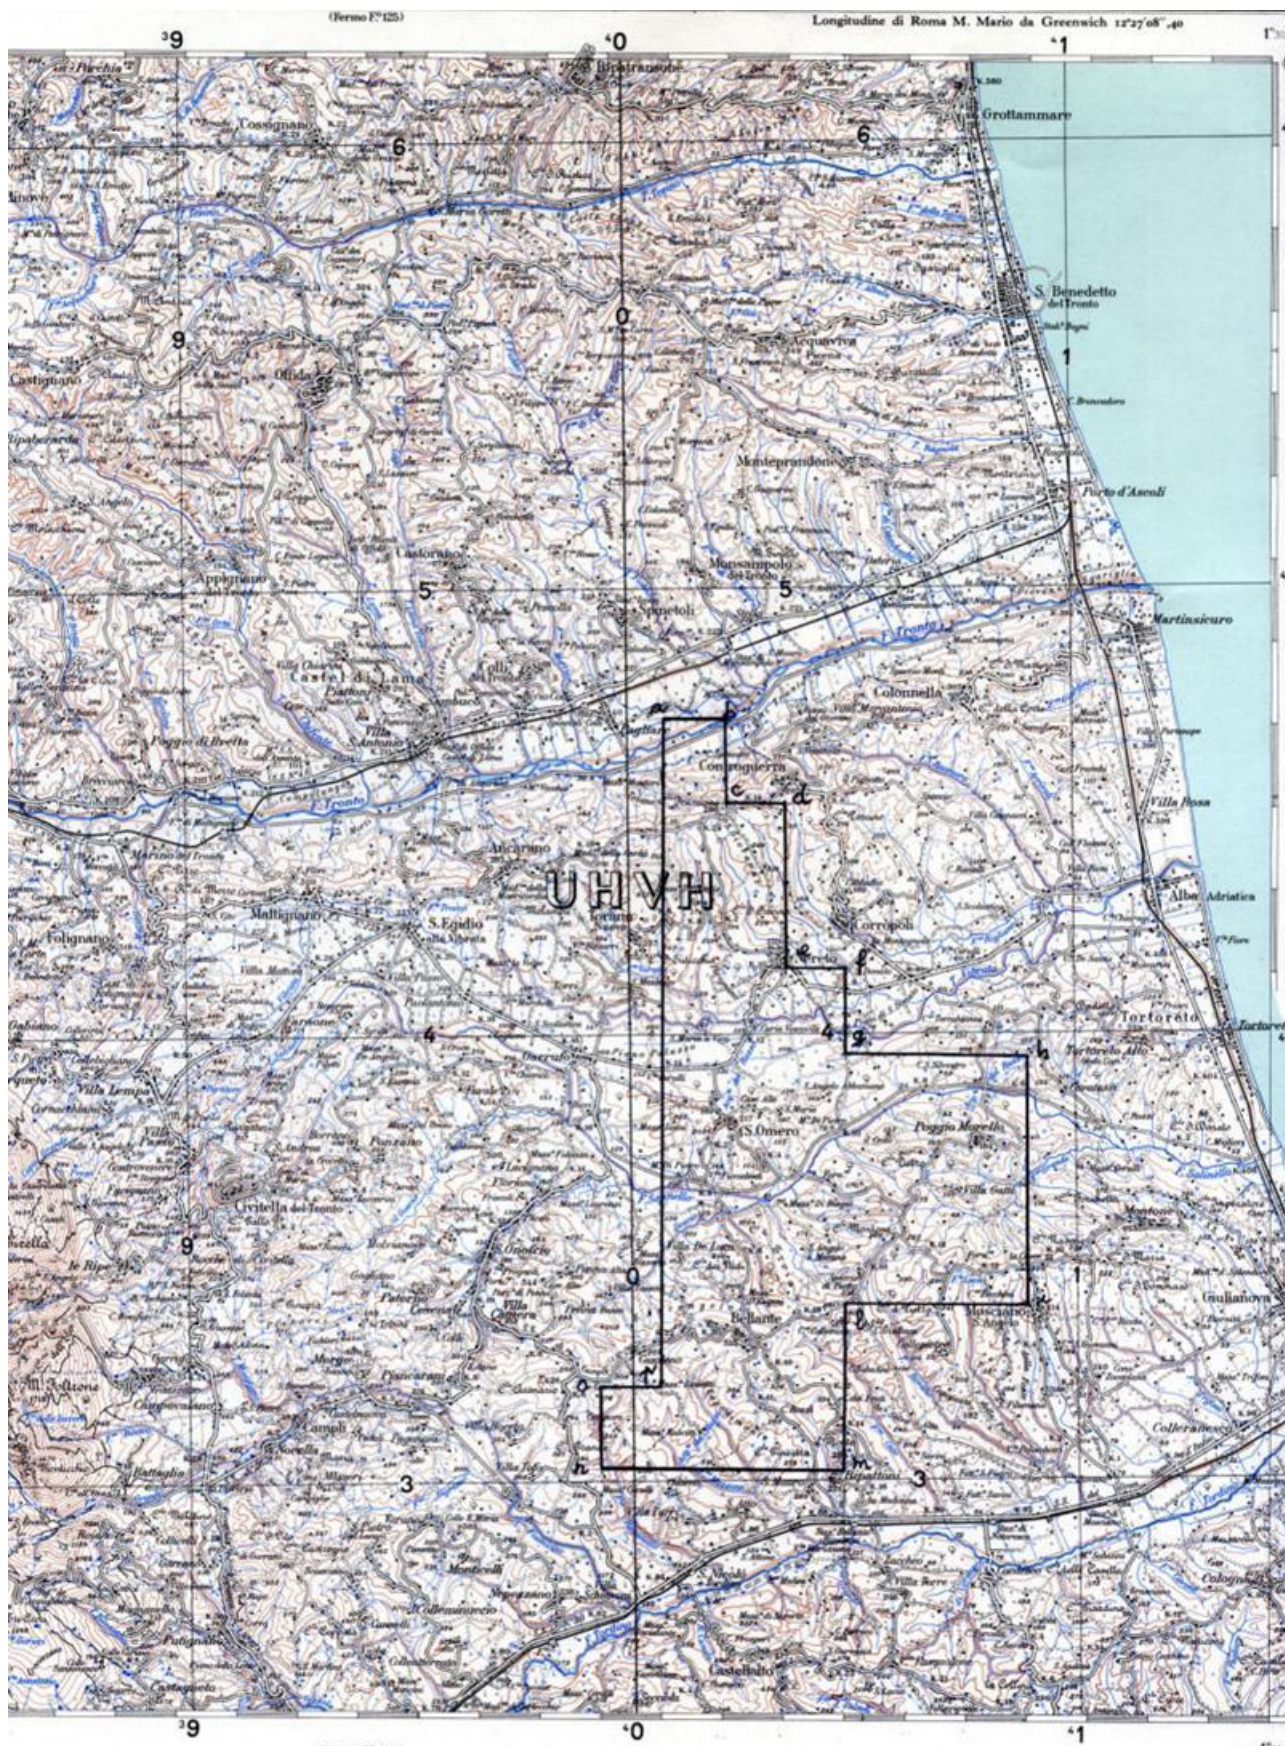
(Fermo F° 125)

Longitudine di Roma M. Mario da Greenwich 12°27'08",40

$^39$ $^40$ $^41$

Ripatransone
Grottammare
Cossignano
6
6
S. Benedetto del Tronto
0
9
Castignano
Offida
Acquaviva
1
Monteprandone
Porto d'Ascoli
Castorano
Appignano
Monsampolo
5
5
Spinetoli
Martinsicuro
Castel di Lama
Colli del Tronto
Villa S. Antonio
Poggio di Bretta
Colonnella
Pagliare
Controguerra
a
b
c
d
Villa Rosa
Ancarano
UHVH
Maltignano
S. Egidio alla Vibrata
Alba Adriatica
Folignano
Corropoli
Nereto
e
f
4
g
h
4
Tortoreto
Tortoreto Alto
Villa Lempa
S. Omero
Poggio Morello
Civitella del Tronto
9
0
1
Giulianova
Bellante
Mosciano S. Angelo
l
Campli
o
n
i
m
3
3
Colleranesco
Castellalto
$^39$ $^40$ $^41$